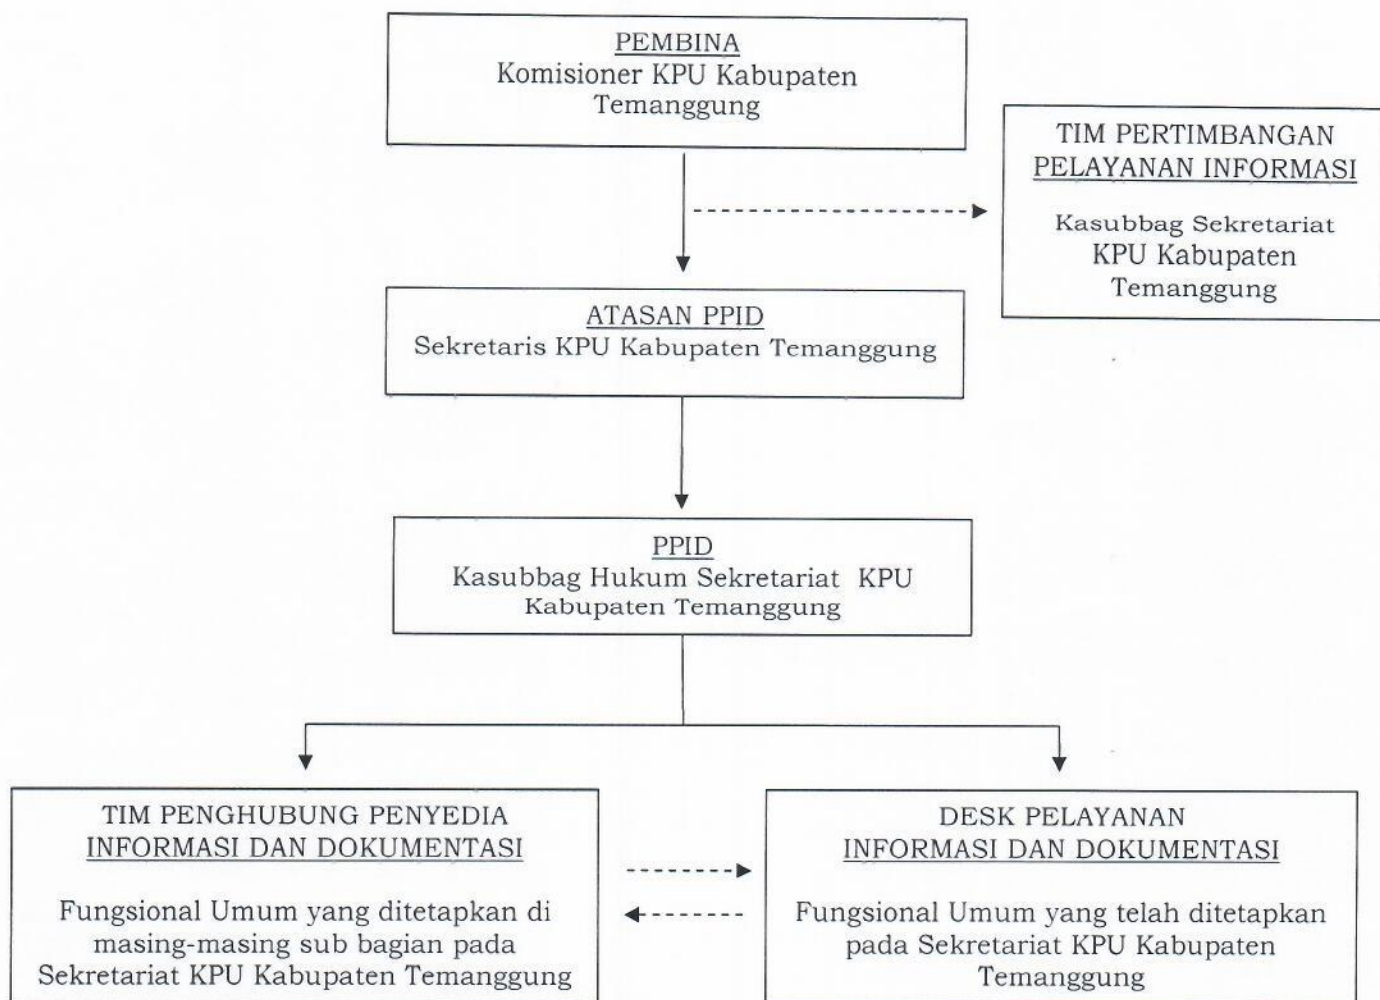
PEMBINA
Komisioner KPU Kabupaten Temanggung

TIM PERTIMBANGAN PELAYANAN INFORMASI

Kasubbag Sekretariat KPU Kabupaten Temanggung

ATASAN PPID
Sekretaris KPU Kabupaten Temanggung

PPID
Kasubbag Hukum Sekretariat KPU Kabupaten Temanggung

TIM PENGHUBUNG PENYEDIA INFORMASI DAN DOKUMENTASI

Fungsional Umum yang ditetapkan di masing-masing sub bagian pada Sekretariat KPU Kabupaten Temanggung

DESK PELAYANAN INFORMASI DAN DOKUMENTASI

Fungsional Umum yang telah ditetapkan pada Sekretariat KPU Kabupaten Temanggung